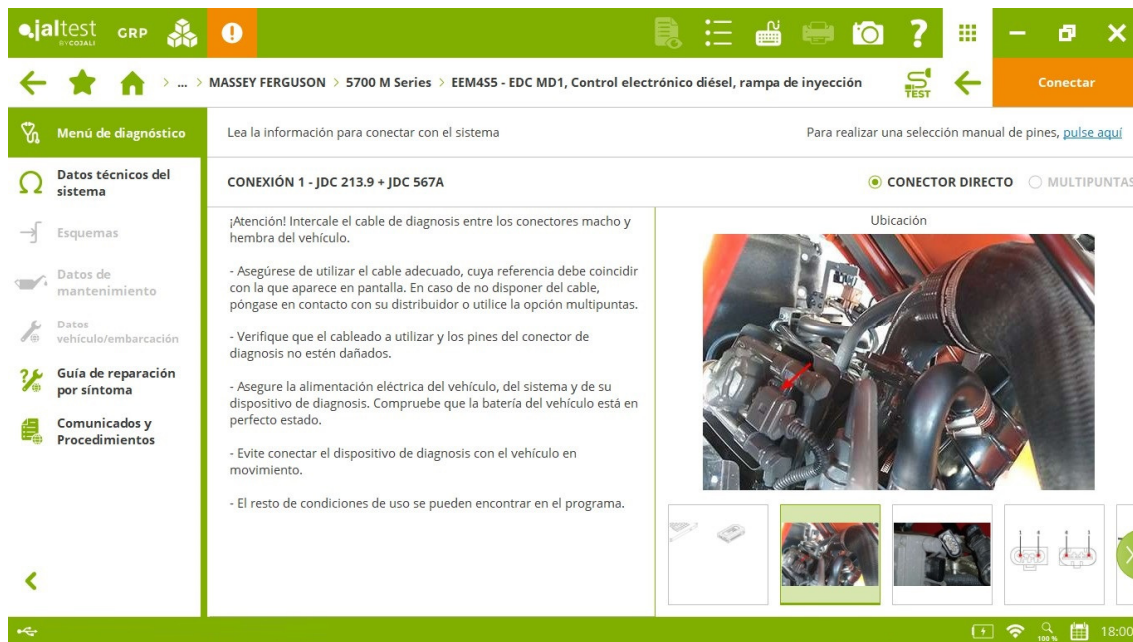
jaltest BY COJALI GRP

... > MASSEY FERGUSON > 5700 M Series > EEM4S5 - EDC MD1, Control electrónico diésel, rampa de inyección

TEST

Conectar

Menú de diagnóstico

Datos técnicos del sistema

Esquemas

Datos de mantenimiento

Datos vehículo/embarcación

Guía de reparación por síntoma

Comunicados y Procedimientos

Lea la información para conectar con el sistema

Para realizar una selección manual de pines, pulse aquí

CONEXIÓN 1 - JDC 213.9 + JDC 567A

CONECTOR DIRECTO

MULTIPUNTAS

¡Atención! Intercale el cable de diagnosis entre los conectores macho y hembra del vehículo.

- Asegúrese de utilizar el cable adecuado, cuya referencia debe coincidir con la que aparece en pantalla. En caso de no disponer del cable, póngase en contacto con su distribuidor o utilice la opción multipuntas.

- Verifique que el cableado a utilizar y los pines del conector de diagnosis no estén dañados.

- Asegure la alimentación eléctrica del vehículo, del sistema y de su dispositivo de diagnosis. Compruebe que la batería del vehículo está en perfecto estado.

- Evite conectar el dispositivo de diagnosis con el vehículo en movimiento.

- El resto de condiciones de uso se pueden encontrar en el programa.

Ubicación

100 %

18:00